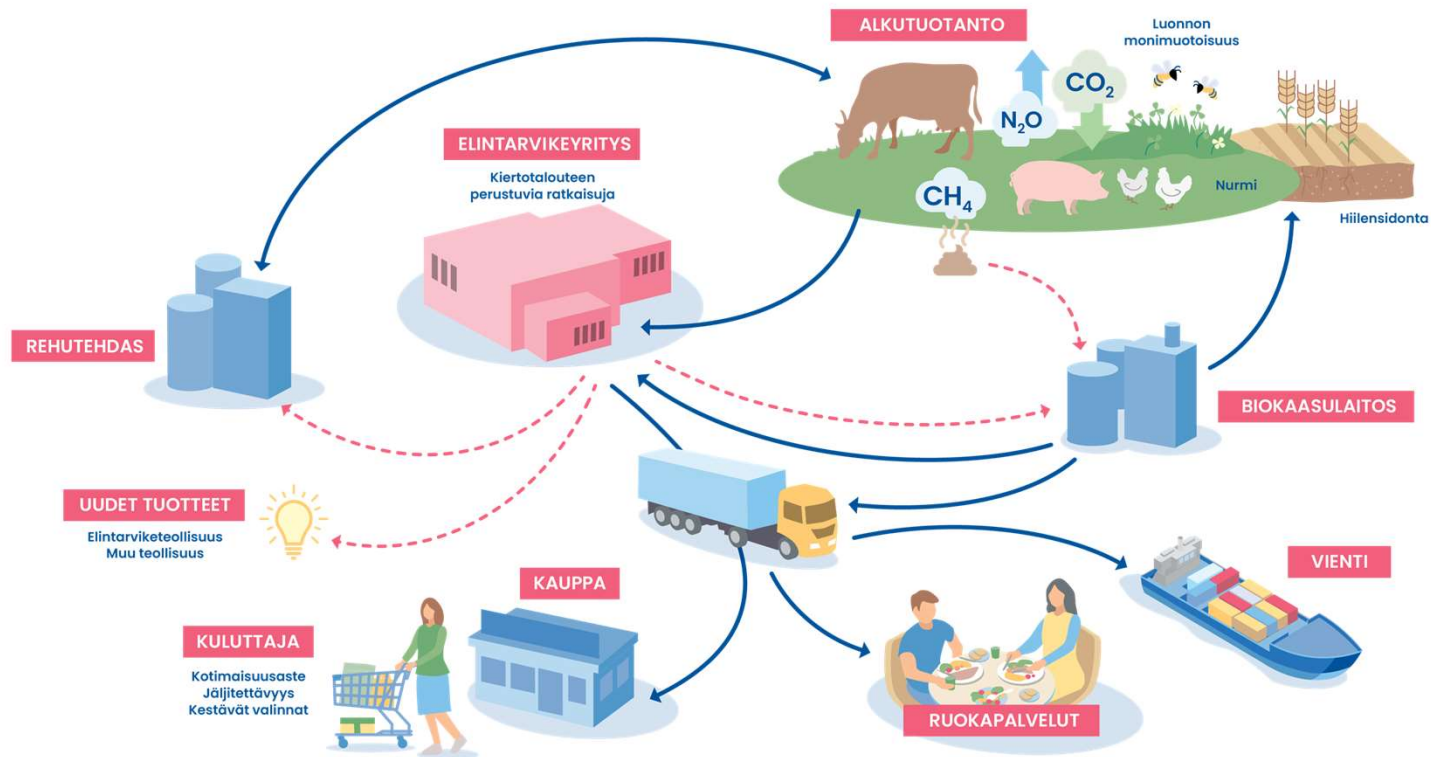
ALKUTUOTANTO

Luonnon monimuotoisuus

$N_2O$

$CO_2$

$CH_4$

Nurmi

Hiilensidonta

ELINTARVIKEYRITYS

Kiertotalouteen perustuvia ratkaisuja

REHUTEHDAS

BIOKAASULAITOS

UUDET TUOTTEET

Elintarviketeollisuus
Muu teollisuus

KAUPPA

VIENTI

KULUTTAJA

Kotimaisuusaste
Jäljitettävyys
Kestävät valinnat

RUOKAPALVELUT